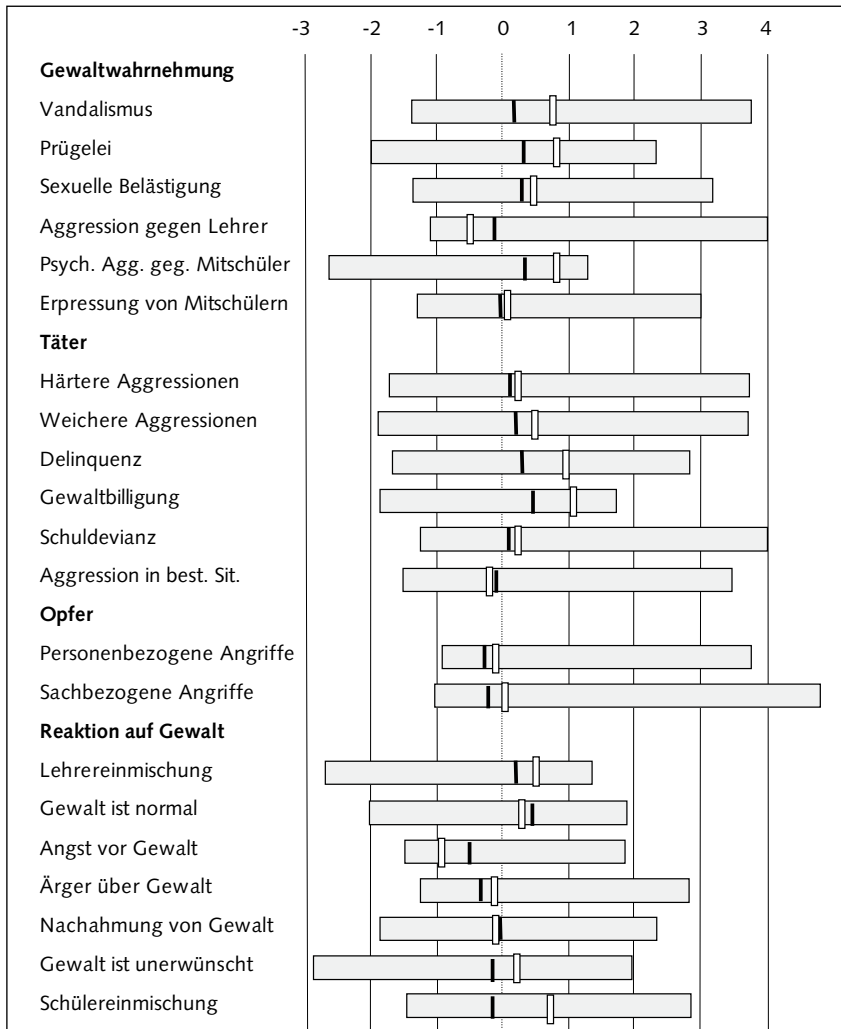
-3 -2 -1 0 1 2 3 4

**Gewaltwahrnehmung**
Vandalismus
Prügelei
Sexuelle Belästigung
Aggression gegen Lehrer
Psych. Agg. geg. Mitschüler
Erpressung von Mitschülern

**Täter**
Härtere Aggressionen
Weichere Aggressionen
Delinquenz
Gewaltbilligung
Schuldevianz
Aggression in best. Sit.

**Opfer**
Personenbezogene Angriffe
Sachbezogene Angriffe

**Reaktion auf Gewalt**
Lehrereinmischung
Gewalt ist normal
Angst vor Gewalt
Ärger über Gewalt
Nachahmung von Gewalt
Gewalt ist unerwünscht
Schülereinmischung